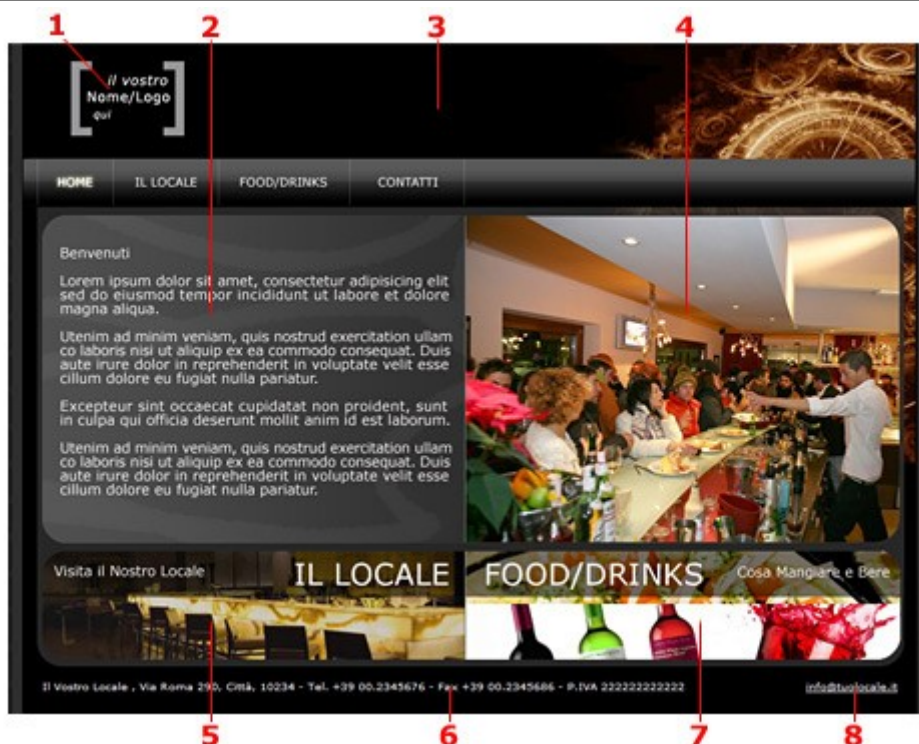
1 2 3 4

il vostro
Nome/Logo
qui

HOME IL LOCALE FOOD/DRINKS CONTATTI

Benvenuti

Lorem ipsum dolor sit amet, consectetur adipisicing elit sed do eiusmod tempor incididunt ut labore et dolore magna aliqua.

Utenim ad minim veniam, quis nostrud exercitation ullam co laboris nisi ut aliquip ex ea commodo consequat. Duis aute irure dolor in reprehenderit in voluptate velit esse cillum dolore eu fugiat nulla pariatur.

Excepteur sint occaecat cupidatat non proident, sunt in culpa qui officia deserunt mollit anim id est laborum.

Utenim ad minim veniam, quis nostrud exercitation ullam co laboris nisi ut aliquip ex ea commodo consequat. Duis aute irure dolor in reprehenderit in voluptate velit esse cillum dolore eu fugiat nulla pariatur.

Visita il Nostro Locale IL LOCALE FOOD/DRINKS Cosa Mangiare e Bere

Il Vostro Locale , Via Roma 290, Città, 10234 - Tel. +39 00.2345676 - Fax +39 00.2345686 - P.IVA 222222222222 info@tuolocale.it

5 6 7 8